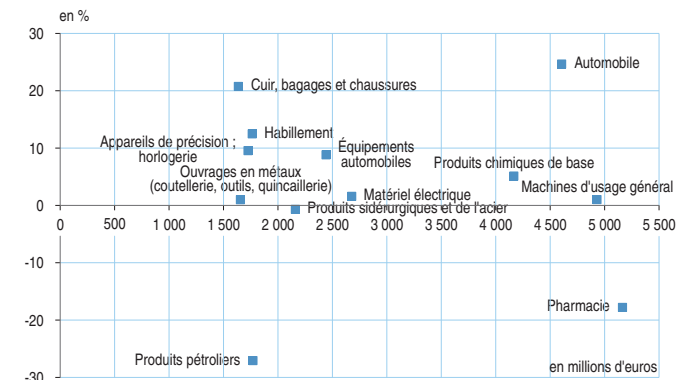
en %

30

20

10

0

-10

-20

-30

0 500 1 000 1 500 2 000 2 500 3 000 3 500 4 000 4 500 5 000 5 500

Automobile

Cuir, bagages et chaussures

Habillement

Appareils de précision ; horlogerie

Équipements automobiles

Produits chimiques de base

Ouvrages en métaux (coutellerie, outils, quincaillerie)

Matériel électrique

Machines d'usage général

Produits sidérurgiques et de l'acier

Pharmacie

Produits pétroliers

en millions d'euros